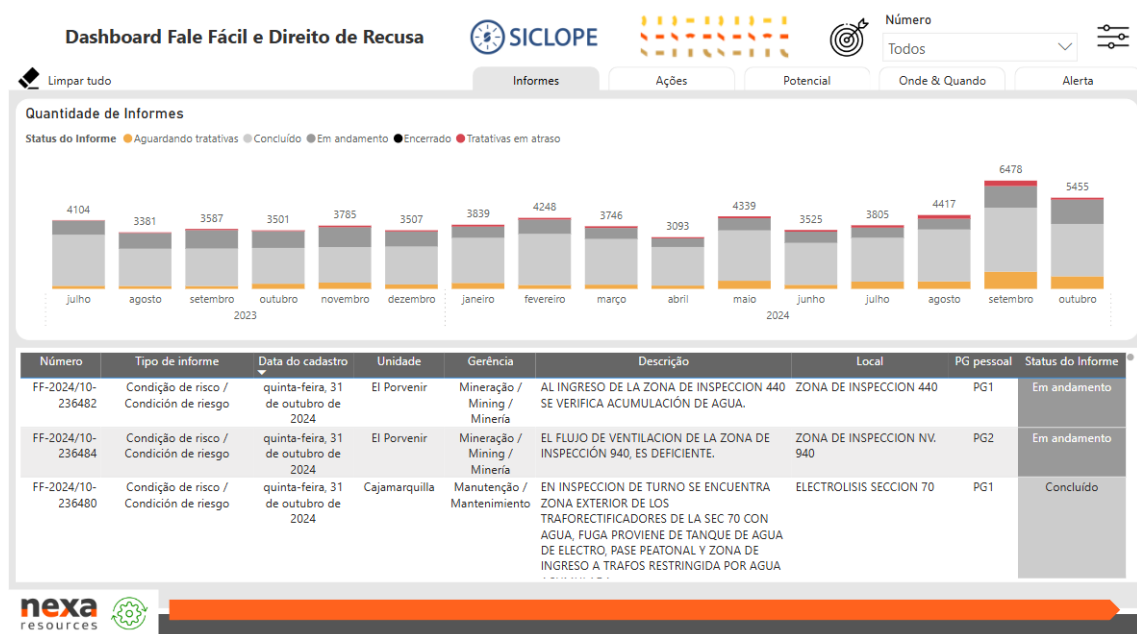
Dashboard Fale Fácil e Direito de Recusa

SICLOPE

Número
Todos

Limpar tudo

Informes | Ações | Potencial | Onde & Quando | Alerta

Quantidade de Informes

Status do Informe ● Aguardando tratativas ● Concluído ● Em andamento ● Encerrado ● Tratativas em atraso

4104 julho
3381 agosto
3587 setembro
3501 outubro
3785 novembro
3507 dezembro
2023
3839 janeiro
4248 fevereiro
3746 março
3093 abril
4339 maio
3525 junho
3805 julho
4417 agosto
6478 setembro
5455 outubro
2024

| Número | Tipo de informe | Data do cadastro | Unidade | Gerência | Descrição | Local | PG pessoal | Status do Informe |
|---|---|---|---|---|---|---|---|---|
| FF-2024/10-236482 | Condição de risco / Condición de riesgo | quinta-feira, 31 de outubro de 2024 | El Porvenir | Mineração / Mining / Minería | AL INGRESO DE LA ZONA DE INSPECCION 440 SE VERIFICA ACUMULACIÓN DE AGUA. | ZONA DE INSPECCION 440 | PG1 | Em andamento |
| FF-2024/10-236484 | Condição de risco / Condición de riesgo | quinta-feira, 31 de outubro de 2024 | El Porvenir | Mineração / Mining / Minería | EL FLUJO DE VENTILACION DE LA ZONA DE INSPECCIÓN 940, ES DEFICIENTE. | ZONA DE INSPECCION NV. 940 | PG2 | Em andamento |
| FF-2024/10-236480 | Condição de risco / Condición de riesgo | quinta-feira, 31 de outubro de 2024 | Cajamarquilla | Manutenção / Mantenimiento | EN INSPECCION DE TURNO SE ENCUENTRA ZONA EXTERIOR DE LOS TRAFORECTIFICADORES DE LA SEC 70 CON AGUA, FUGA PROVIENE DE TANQUE DE AGUA DE ELECTRO, PASE PEATONAL Y ZONA DE INGRESO A TRAFOS RESTRINGIDA POR AGUA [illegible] | ELECTROLISIS SECCION 70 | PG1 | Concluído |

nexa resources